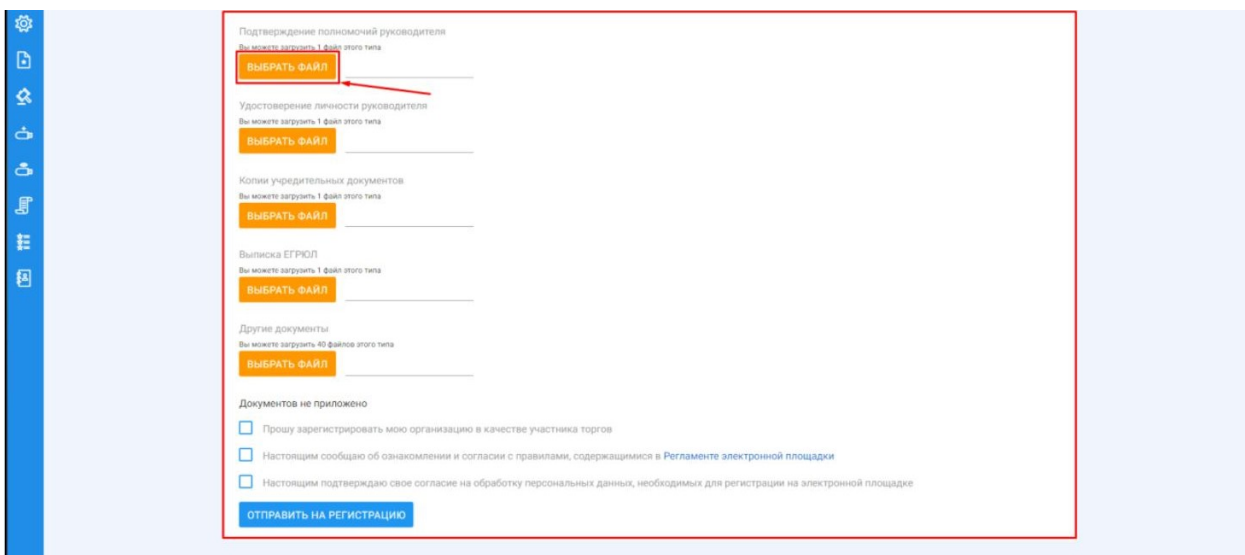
Подтверждение полномочий руководителя
Вы можете загрузить 1 файл этого типа
ВЫБРАТЬ ФАЙЛ

Удостоверение личности руководителя
Вы можете загрузить 1 файл этого типа
ВЫБРАТЬ ФАЙЛ

Копии учредительных документов
Вы можете загрузить 1 файл этого типа
ВЫБРАТЬ ФАЙЛ

Выписка ЕГРЮЛ
Вы можете загрузить 1 файл этого типа
ВЫБРАТЬ ФАЙЛ

Другие документы
Вы можете загрузить 40 файлов этого типа
ВЫБРАТЬ ФАЙЛ

Документов не приложено

Прошу зарегистрировать мою организацию в качестве участника торгов

Настоящим сообщаю об ознакомлении и согласии с правилами, содержащимися в Регламенте электронной площадки

Настоящим подтверждаю свое согласие на обработку персональных данных, необходимых для регистрации на электронной площадке

ОТПРАВИТЬ НА РЕГИСТРАЦИЮ